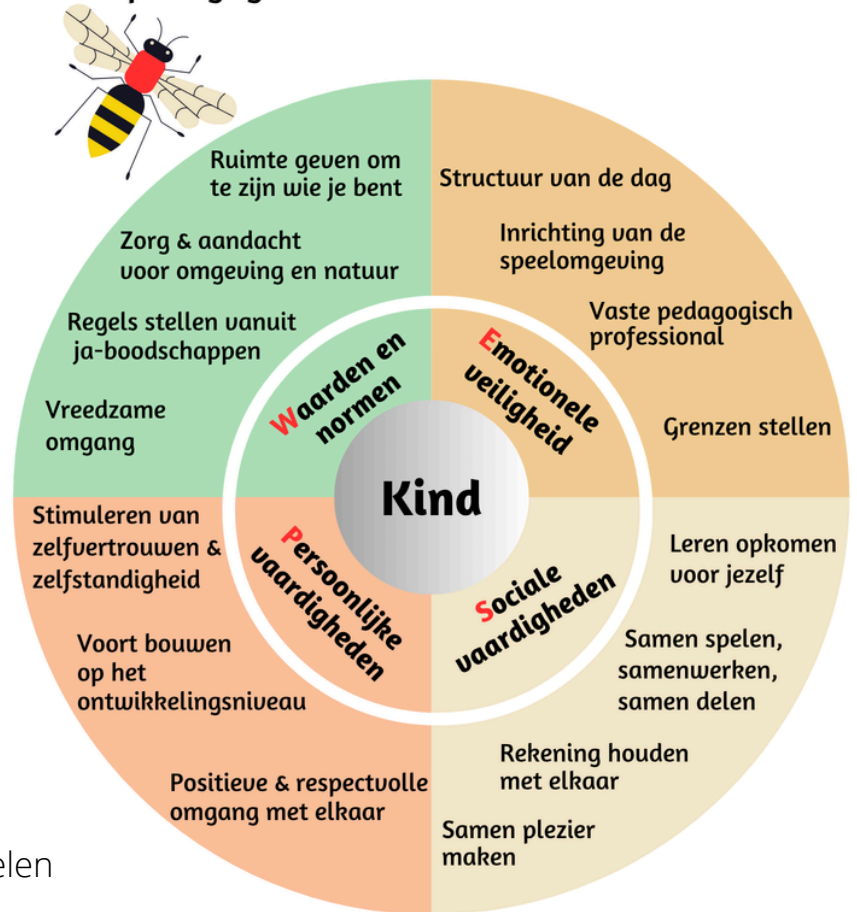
Ruimte geven om te zijn wie je bent

Zorg & aandacht voor omgeving en natuur

Regels stellen vanuit ja-boodschappen

Vreedzame omgang

Structuur van de dag

Inrichting van de speelomgeving

Vaste pedagogisch professional

Grenzen stellen

Waarden en normen

Emotionele veiligheid

Kind

Persoonlijke vaardigheden

Sociale vaardigheden

Stimuleren van zelfvertrouwen & zelfstandigheid

Voort bouwen op het ontwikkelingsniveau

Positieve & respectvolle omgang met elkaar

Leren opkomen voor jezelf

Samen spelen, samenwerken, samen delen

Rekening houden met elkaar

Samen plezier maken

elen